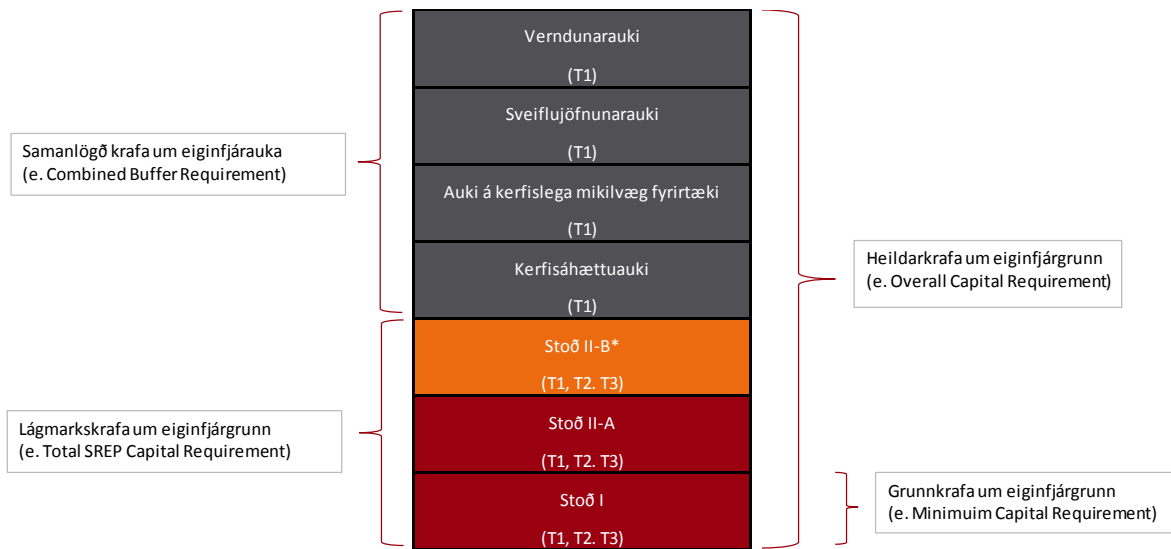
Samanlögð krafa um eiginfjárauka
(e. Combined Buffer Requirement)

Verndunarauki
(T1)

Sveiflujöfnunarauki
(T1)

Auki á kerfislega mikilvæg fyrirtæki
(T1)

Kerfisáhættuauki
(T1)

Heildarkrafa um eiginfjárgrunn
(e. Overall Capital Requirement)

Lágmarkskrafa um eiginfjárgrunn
(e. Total SREP Capital Requirement)

Stoð II-B*
(T1, T2. T3)

Stoð II-A
(T1, T2. T3)

Stoð I
(T1, T2. T3)

Grunnkrafa um eiginfjárgrunn
(e. Minimuim Capital Requirement)